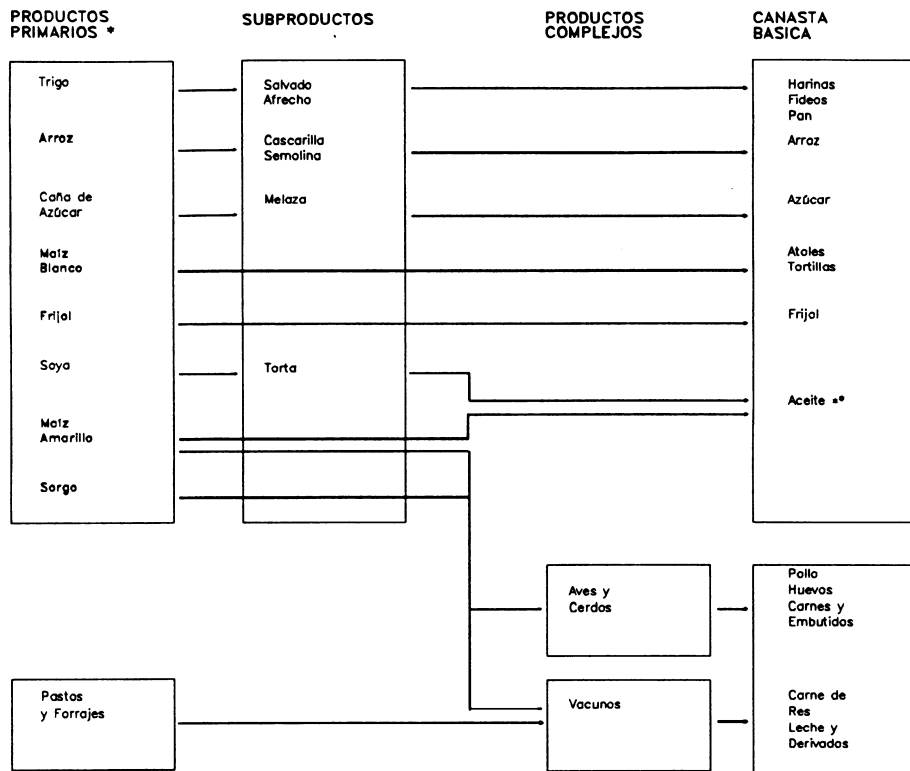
PRODUCTOS PRIMARIOS *

SUBPRODUCTOS

PRODUCTOS COMPLEJOS

CANASTA BASICA

Trigo

Salvado
Afrecho

Harinas
Fideos
Pan

Arroz

Cascarilla
Semolina

Arroz

Caña de Azúcar

Melaza

Azúcar

Maiz Blanco

Atoles
Tortillas

Frijol

Frijol

Soya

Torta

Aceite **

Maiz Amarillo

Sorgo

Aves y Cerdos

Pollo
Huevos
Carnes y Embutidos

Pastos y Forrajes

Vacunos

Carne de Res
Leche y Derivados